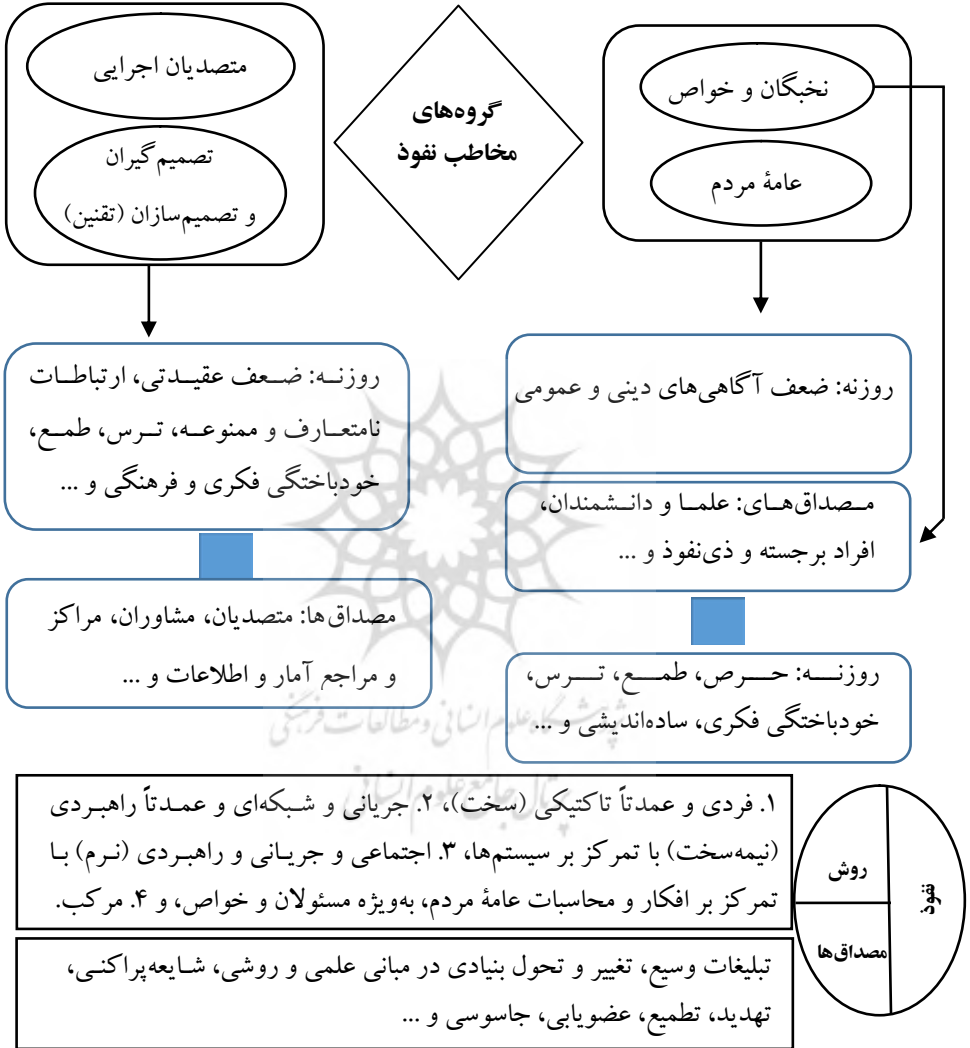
متصدیان اجرایی

تصمیم‌گیران و تصمیم‌سازان (تقنین)

گروه‌های مخاطب نفوذ

نخبگان و خواص

عامهٔ مردم

روزنـه: ضـعف عقیـدتی، ارتباطـات نامتعـارف و ممنوعـه، تـرس، طمـع، خودباختگی فکری و فرهنگی و ...

روزنه: ضعف آگاهی‌های دینی و عمومی

مـصداق‌هـای: علمـا و دانـشمندان، افراد برجسته و ذی‌نفوذ و ...

مصداق‌ها: متصدیان، مشاوران، مراکز و مراجع آمار و اطلاعات و ...

روزنــه: حــرص، طمــع، تــرس، خودباختگی فکری، ساده‌اندیشی و ...

۱. فردی و عمدتاً تاکتیکی (سخت)، ۲. جریانی و شبکه‌ای و عمـدتاً راهبـردی (نیمه‌سخت) با تمرکز بر سیستم‌ها، ۳. اجتماعی و جریـانی و راهبـردی (نـرم) بـا تمرکز بر افکار و محاسبات عامهٔ مردم، به‌ویژه مسئولان و خواص، و ۴. مرکب.

روش

نفوذ

مصداق‌ها

تبلیغات وسیع، تغییر و تحول بنیادی در مبانی علمی و روشی، شـایعه‌پراکنـی، تهدید، تطمیع، عضویابی، جاسوسی و ...